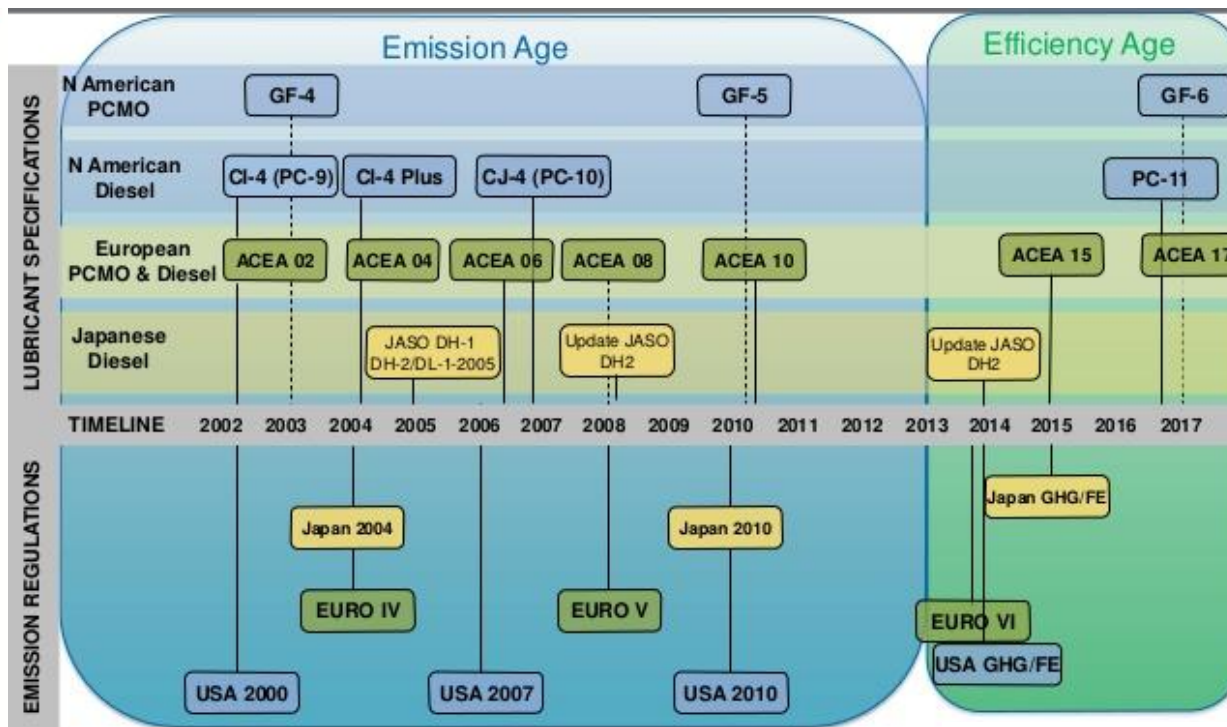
Emission Age

Efficiency Age

LUBRICANT SPECIFICATIONS

N American PCMO

GF-4

GF-5

GF-6

N American Diesel

CI-4 (PC-9)

CI-4 Plus

CJ-4 (PC-10)

PC-11

European PCMO & Diesel

ACEA 02

ACEA 04

ACEA 06

ACEA 08

ACEA 10

ACEA 15

ACEA 17

Japanese Diesel

JASO DH-1 DH-2/DL-1-2005

Update JASO DH2

Update JASO DH2

TIMELINE 2002 2003 2004 2005 2006 2007 2008 2009 2010 2011 2012 2013 2014 2015 2016 2017

EMISSION REGULATIONS

Japan 2004

Japan 2010

Japan GHG/FE

EURO IV

EURO V

EURO VI

USA GHG/FE

USA 2000

USA 2007

USA 2010